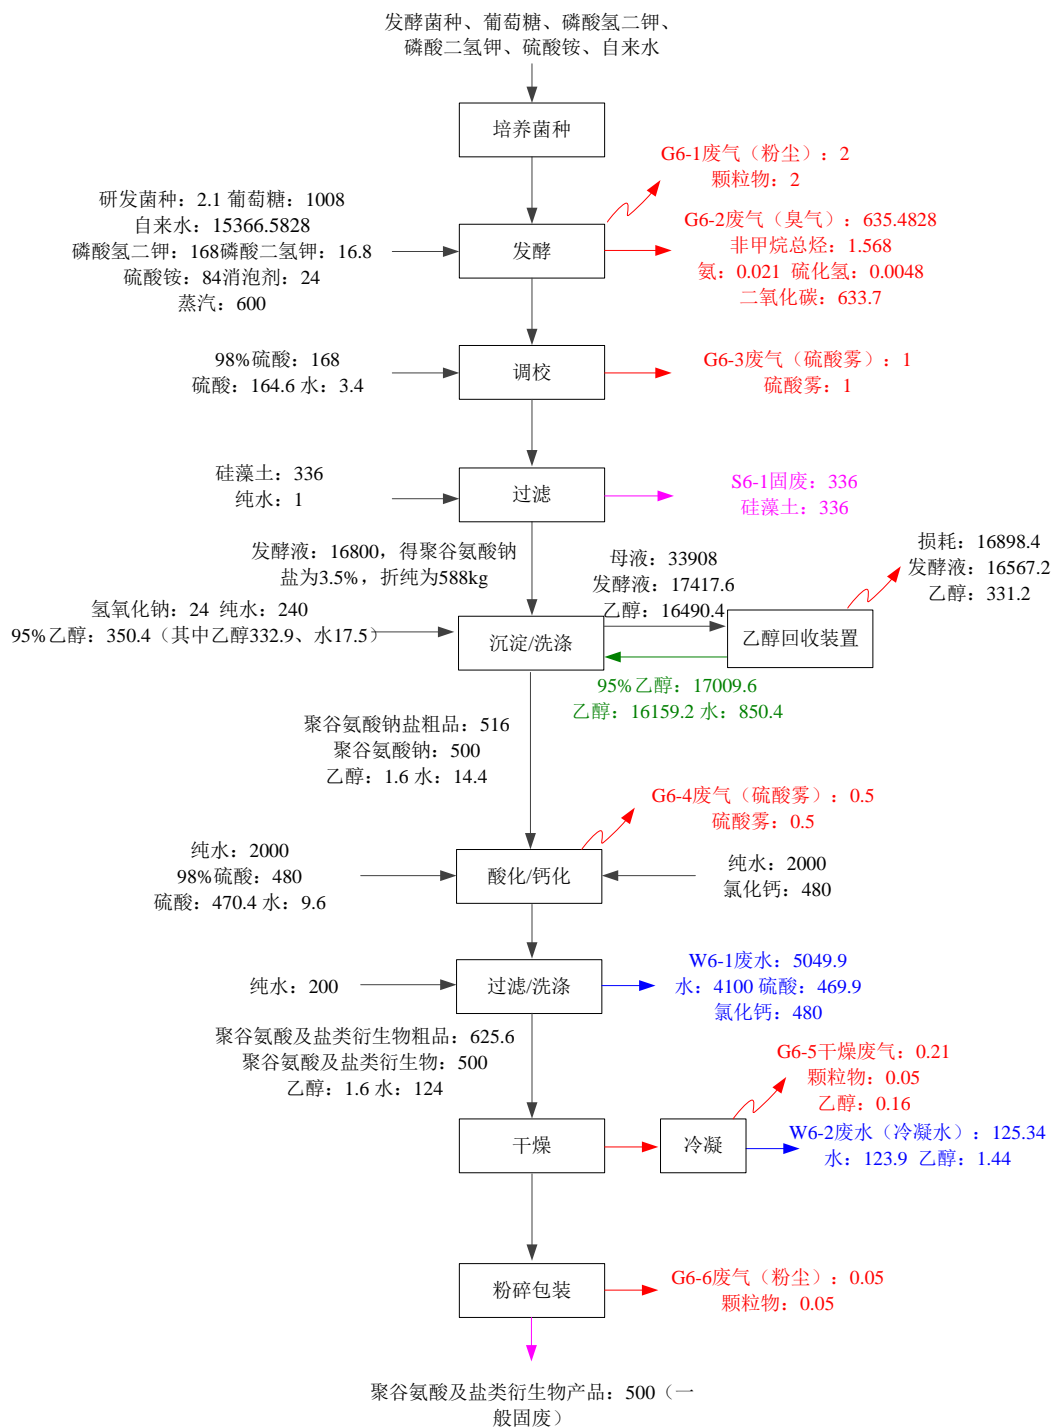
发酵菌种、葡萄糖、磷酸氢二钾、
磷酸二氢钾、硫酸铵、自来水

培养菌种

G6-1废气（粉尘）：2
颗粒物：2

研发菌种：2.1 葡萄糖：1008
自来水：15366.5828
磷酸氢二钾：168磷酸二氢钾：16.8
硫酸铵：84消泡剂：24
蒸汽：600

发酵

G6-2废气（臭气）：635.4828
非甲烷总烃：1.568
氨：0.021 硫化氢：0.0048
二氧化碳：633.7

98%硫酸：168
硫酸：164.6 水：3.4

调校

G6-3废气（硫酸雾）：1
硫酸雾：1

硅藻土：336
纯水：1

过滤

S6-1固废：336
硅藻土：336

发酵液：16800，得聚谷氨酸钠盐为3.5%，折纯为588kg

母液：33908
发酵液：17417.6
乙醇：16490.4

损耗：16898.4
发酵液：16567.2
乙醇：331.2

氢氧化钠：24 纯水：240
95%乙醇：350.4（其中乙醇332.9、水17.5）

沉淀/洗涤

乙醇回收装置

95%乙醇：17009.6
乙醇：16159.2 水：850.4

聚谷氨酸钠盐粗品：516
聚谷氨酸钠：500
乙醇：1.6 水：14.4

G6-4废气（硫酸雾）：0.5
硫酸雾：0.5

纯水：2000
98%硫酸：480
硫酸：470.4 水：9.6

酸化/钙化

纯水：2000
氯化钙：480

纯水：200

过滤/洗涤

W6-1废水：5049.9
水：4100 硫酸：469.9
氯化钙：480

聚谷氨酸及盐类衍生物粗品：625.6
聚谷氨酸及盐类衍生物：500
乙醇：1.6 水：124

G6-5干燥废气：0.21
颗粒物：0.05
乙醇：0.16

干燥

冷凝

W6-2废水（冷凝水）：125.34
水：123.9 乙醇：1.44

粉碎包装

G6-6废气（粉尘）：0.05
颗粒物：0.05

聚谷氨酸及盐类衍生物产品：500（一般固废）